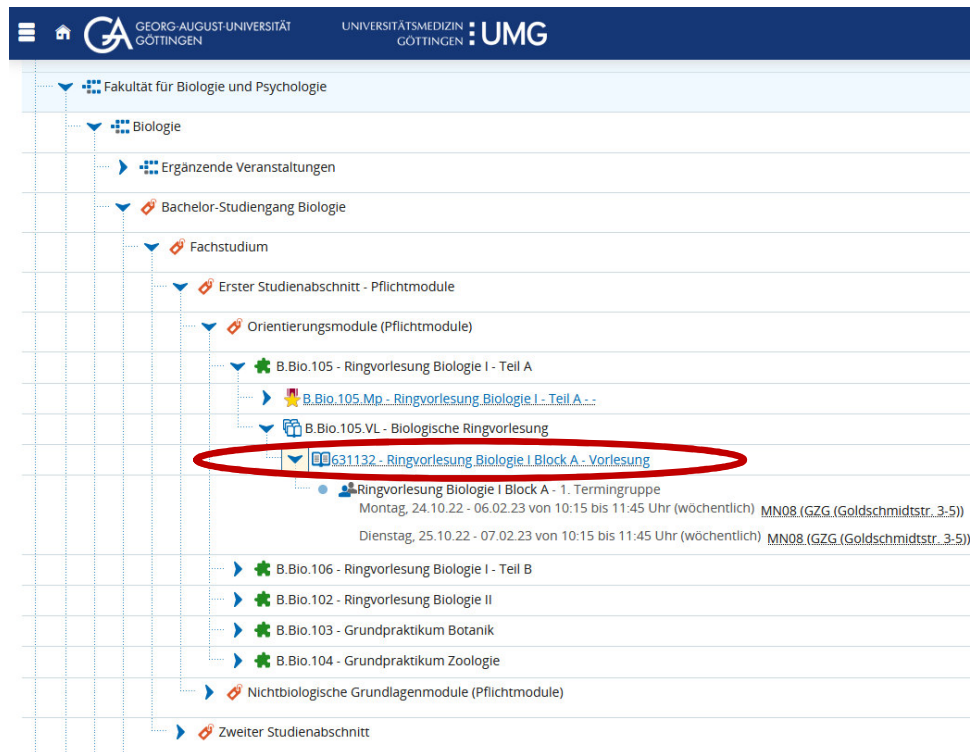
GEORG-AUGUST-UNIVERSITÄT GÖTTINGEN

UNIVERSITÄTSMEDIZIN GÖTTINGEN UMG

Fakultät für Biologie und Psychologie

Biologie

Ergänzende Veranstaltungen

Bachelor-Studiengang Biologie

Fachstudium

Erster Studienabschnitt - Pflichtmodule

Orientierungsmodule (Pflichtmodule)

B.Bio.105 - Ringvorlesung Biologie I - Teil A

B.Bio.105.Mp - Ringvorlesung Biologie I - Teil A - -

B.Bio.105.VL - Biologische Ringvorlesung

631132 - Ringvorlesung Biologie I Block A - Vorlesung

Ringvorlesung Biologie I Block A - 1. Termingruppe

Montag, 24.10.22 - 06.02.23 von 10:15 bis 11:45 Uhr (wöchentlich) MN08 (GZG (Goldschmidtstr. 3-5))

Dienstag, 25.10.22 - 07.02.23 von 10:15 bis 11:45 Uhr (wöchentlich) MN08 (GZG (Goldschmidtstr. 3-5))

B.Bio.106 - Ringvorlesung Biologie I - Teil B

B.Bio.102 - Ringvorlesung Biologie II

B.Bio.103 - Grundpraktikum Botanik

B.Bio.104 - Grundpraktikum Zoologie

Nichtbiologische Grundlagenmodule (Pflichtmodule)

Zweiter Studienabschnitt